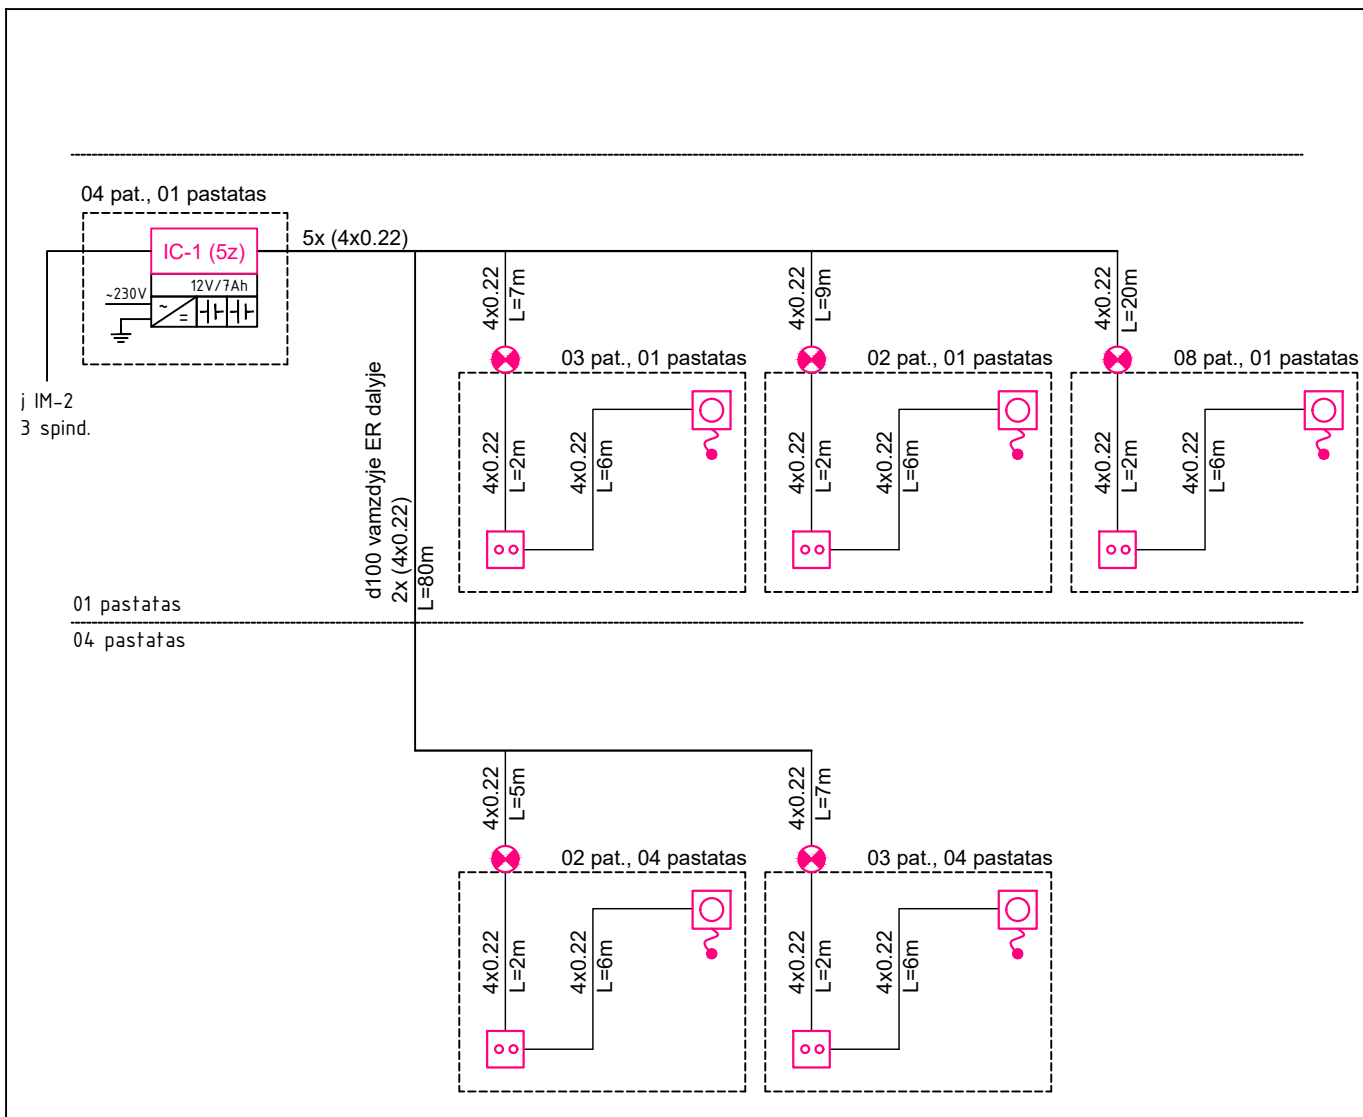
04 pat., 01 pastatas
IC-1 (5z)
5x (4x0.22)
~230V
12V/7Ah
į IM-2
3 spind.
d100 vamzdyje ER dalyje
2x (4x0.22)
L=80m
4x0.22
L=7m
03 pat., 01 pastatas
4x0.22
L=2m
4x0.22
L=6m
4x0.22
L=9m
02 pat., 01 pastatas
4x0.22
L=2m
4x0.22
L=6m
4x0.22
L=20m
08 pat., 01 pastatas
4x0.22
L=2m
4x0.22
L=6m
01 pastatas
04 pastatas
4x0.22
L=5m
02 pat., 04 pastatas
4x0.22
L=2m
4x0.22
L=6m
4x0.22
L=7m
03 pat., 04 pastatas
4x0.22
L=2m
4x0.22
L=6m